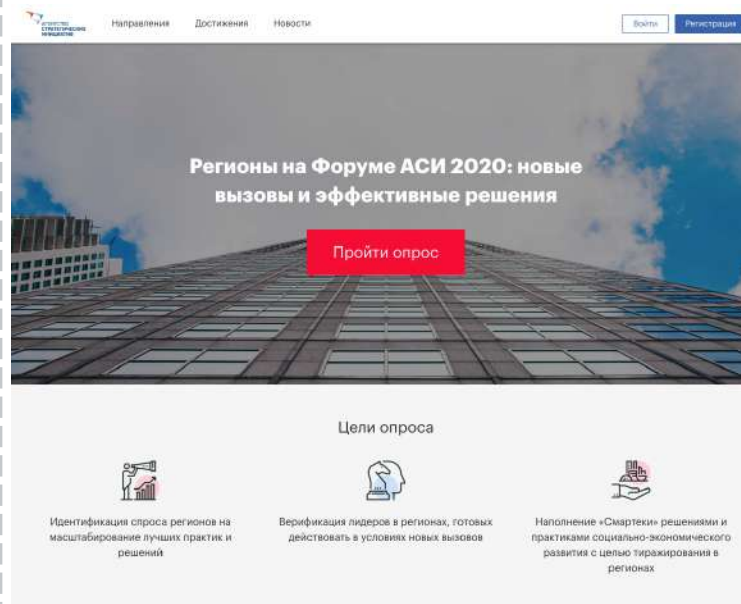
агентство стратегических инициатив

Направления Достижения Новости

Войти Регистрация

Регионы на Форуме АСИ 2020: новые вызовы и эффективные решения

Пройти опрос

Цели опроса

Идентификация спроса регионов на масштабирование лучших практик и решений

Верификация лидеров в регионах, готовых действовать в условиях новых вызовов

Наполнение «Смартеки» решениями и практиками социально-экономического развития с целью тиражирования в регионах